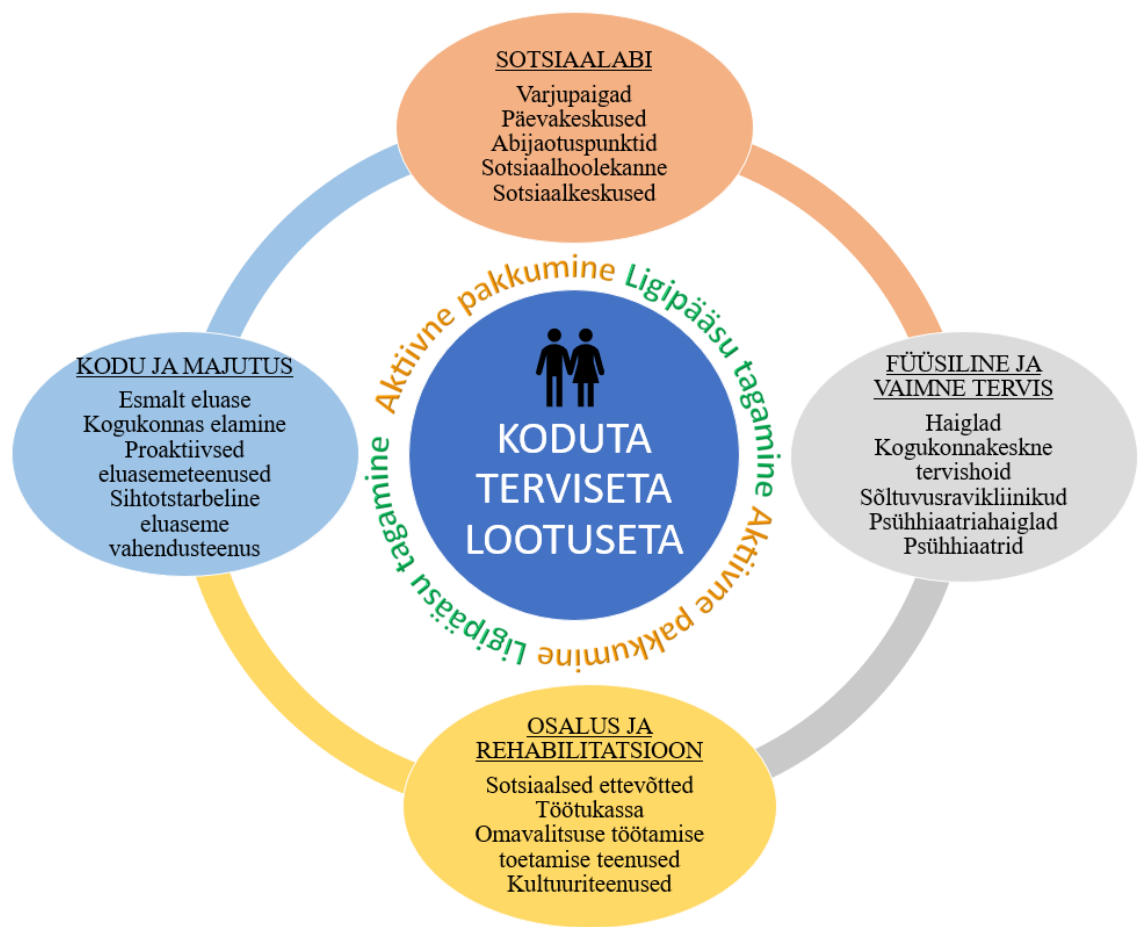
SOTSIAALABI
Varjupaigad
Päevakeskused
Abijaotuspunktid
Sotsiaalhoolekanne
Sotsiaalkeskused

Aktiivne pakkumine Ligipääsu tagamine Aktiivne pakkumine Ligipääsu tagamine

KODUTA
TERVISETA
LOOTUSETA

KODU JA MAJUTUS
Esmalt eluase
Kogukonnas elamine
Proaktiivsed eluasemeteenused
Sihtotstarbeline eluaseme vahendusteenus

FÜÜSILINE JA VAIMNE TERVIS
Haiglad
Kogukonnakeskne tervishoid
Sõltuvusravikliinikud
Psühhiaatriahaiglad
Psühhiaatrid

OSALUS JA REHABILITATSIOON
Sotsiaalsed ettevõtted
Töötukassa
Omavalitsuse töötamise toetamise teenused
Kultuuriteenused